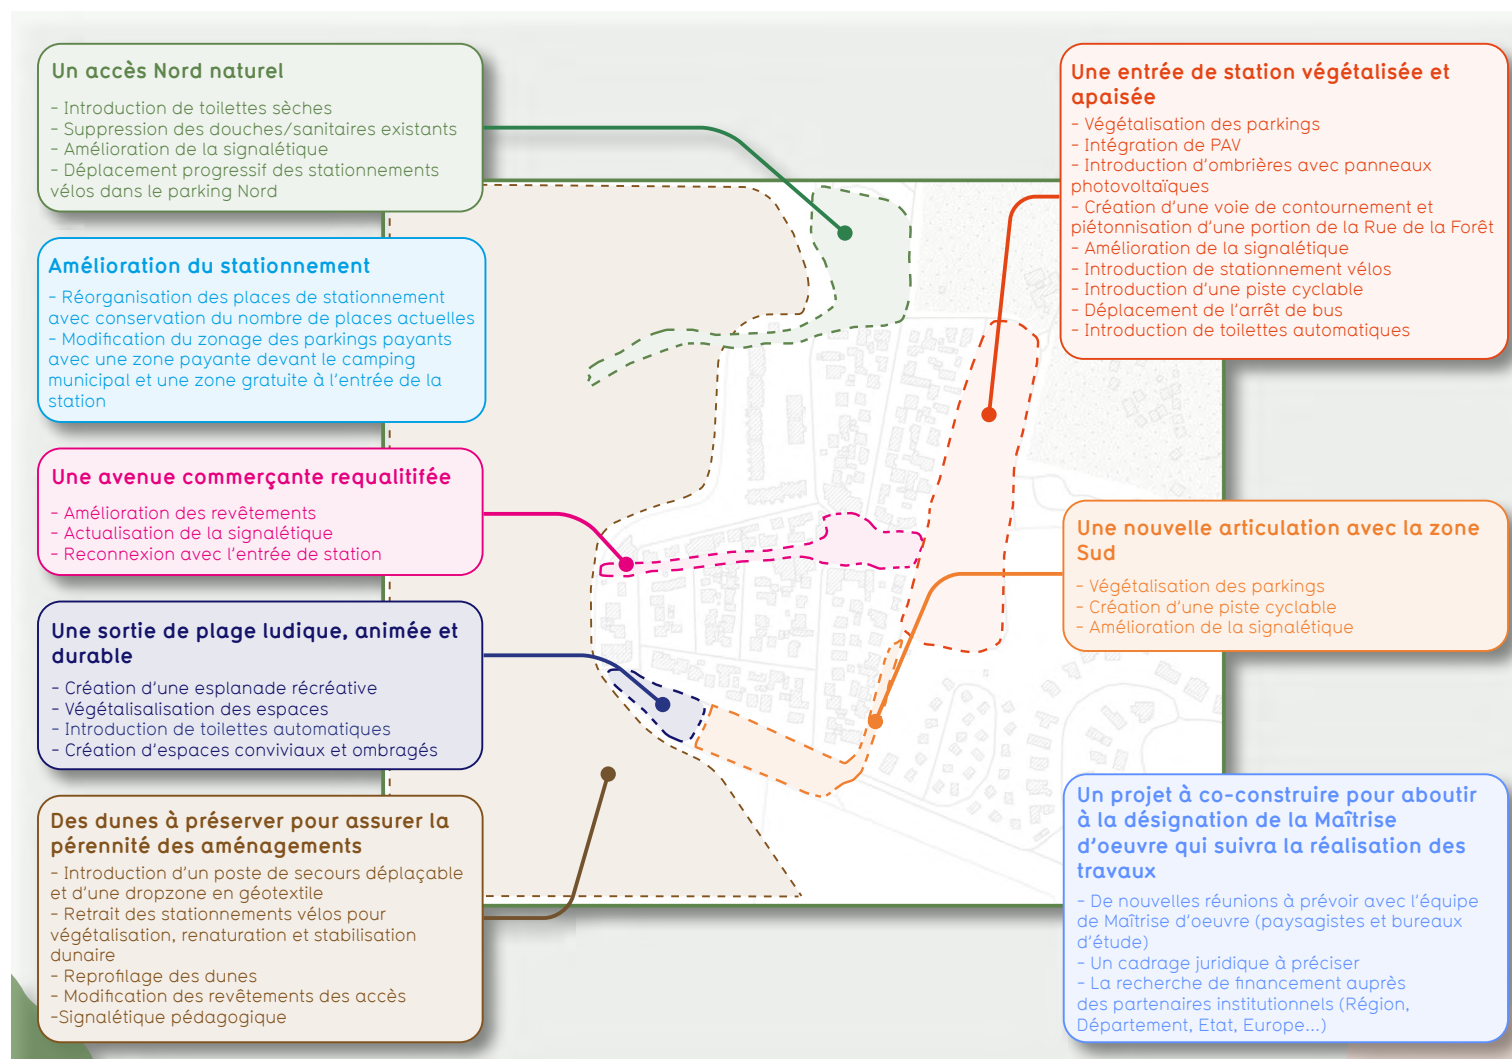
Un accès Nord naturel

- Introduction de toilettes sèches
- Suppression des douches/sanitaires existants
- Amélioration de la signalétique
- Déplacement progressif des stationnements vélos dans le parking Nord

Amélioration du stationnement

- Réorganisation des places de stationnement avec conservation du nombre de places actuelles
- Modification du zonage des parkings payants avec une zone payante devant le camping municipal et une zone gratuite à l'entrée de la station

Une avenue commerçante requalitifée

- Amélioration des revêtements
- Actualisation de la signalétique
- Reconnexion avec l'entrée de station

Une sortie de plage ludique, animée et durable

- Création d'une esplanade récréative
- Végétalisation des espaces
- Introduction de toilettes automatiques
- Création d'espaces conviviaux et ombragés

Des dunes à préserver pour assurer la pérénnité des aménagements

- Introduction d'un poste de secours déplaçable et d'une dropzone en géotextile
- Retrait des stationnements vélos pour végétalisation, renaturation et stabilisation dunaire
- Reprofilage des dunes
- Modification des revêtements des accès
-Signalétique pédagogique

Une entrée de station végétalisée et apaisée

- Végétalisation des parkings
- Intégration de PAV
- Introduction d'ombrières avec panneaux photovoltaïques
- Création d'une voie de contournement et piétonnisation d'une portion de la Rue de la Forêt
- Amélioration de la signalétique
- Introduction de stationnement vélos
- Introduction d'une piste cyclable
- Déplacement de l'arrêt de bus
- Introduction de toilettes automatiques

Une nouvelle articulation avec la zone Sud

- Végétalisation des parkings
- Création d'une piste cyclable
- Amélioration de la signalétique

Un projet à co-construire pour aboutir à la désignation de la Maîtrise d'oeuvre qui suivra la réalisation des travaux

- De nouvelles réunions à prévoir avec l'équipe de Maîtrise d'oeuvre (paysagistes et bureaux d'étude)
- Un cadrage juridique à préciser
- La recherche de financement auprès des partenaires institutionnels (Région, Département, Etat, Europe...)